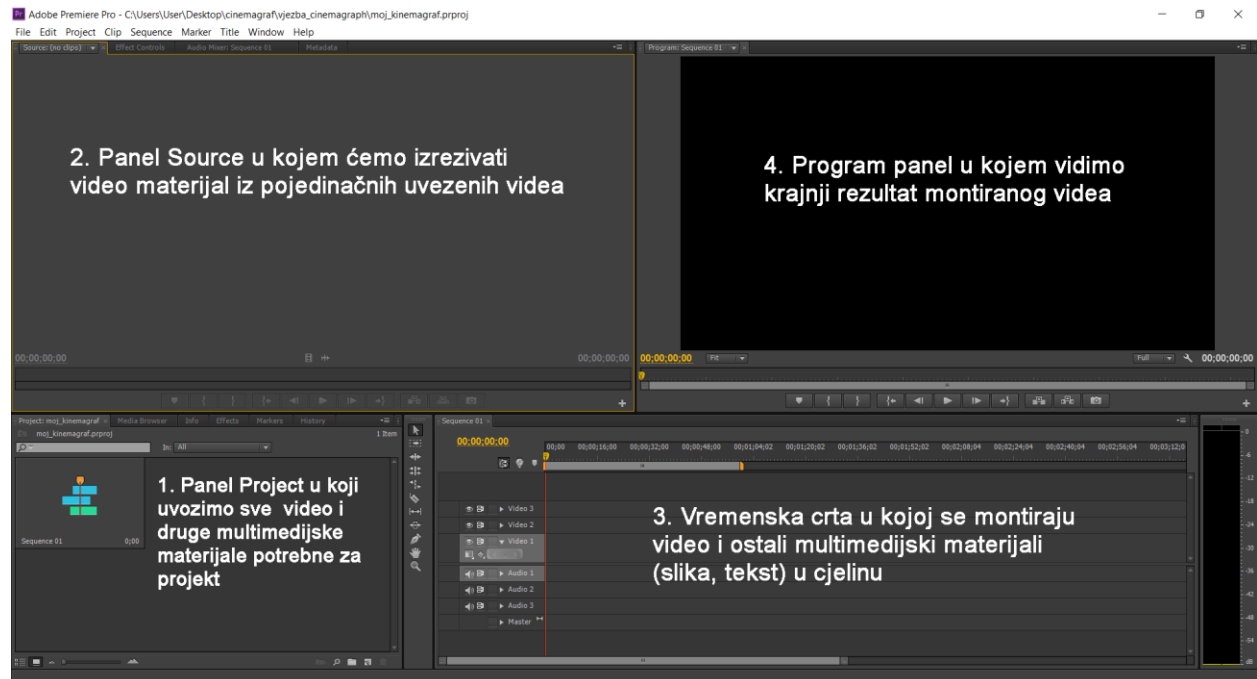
Adobe Premiere Pro - C:\Users\User\Desktop\cinemagraf\vjezba_cinemagraph\moj_kinemagraf.prproj

File Edit Project Clip Sequence Marker Title Window Help

Source: (no clips) Effect Controls Audio Mixer: Sequence 01 Metadata

Program: Sequence 01

2. Panel Source u kojem ćemo izrezivati video materijal iz pojedinačnih uvezenih videa

4. Program panel u kojem vidimo krajnji rezultat montiranog videa

00;00;00;00 00;00;00;00

00;00;00;00 Fit Full 00;00;00;00

Project: moj_kinemagraf Media Browser Info Effects Markers History

moj_kinemagraf.prproj 1 Item

In: All

Sequence 01 0;00

1. Panel Project u koji uvozimo sve video i druge multimedijske materijale potrebne za projekt

Sequence 01

00;00;00;00

00;00 00;00;16;00 00;00;32;00 00;00;48;00 00;01;04;02 00;01;20;02 00;01;36;02 00;01;52;02 00;02;08;04 00;02;24;04 00;02;40;04 00;02;56;04 00;03;12;0

Video 3
Video 2
Video 1
Audio 1
Audio 2
Audio 3
Master

3. Vremenska crta u kojoj se montiraju video i ostali multimedijski materijali (slika, tekst) u cjelinu

0 -6 -12 -18 -24 -30 -36 -42 -48 -54 dB